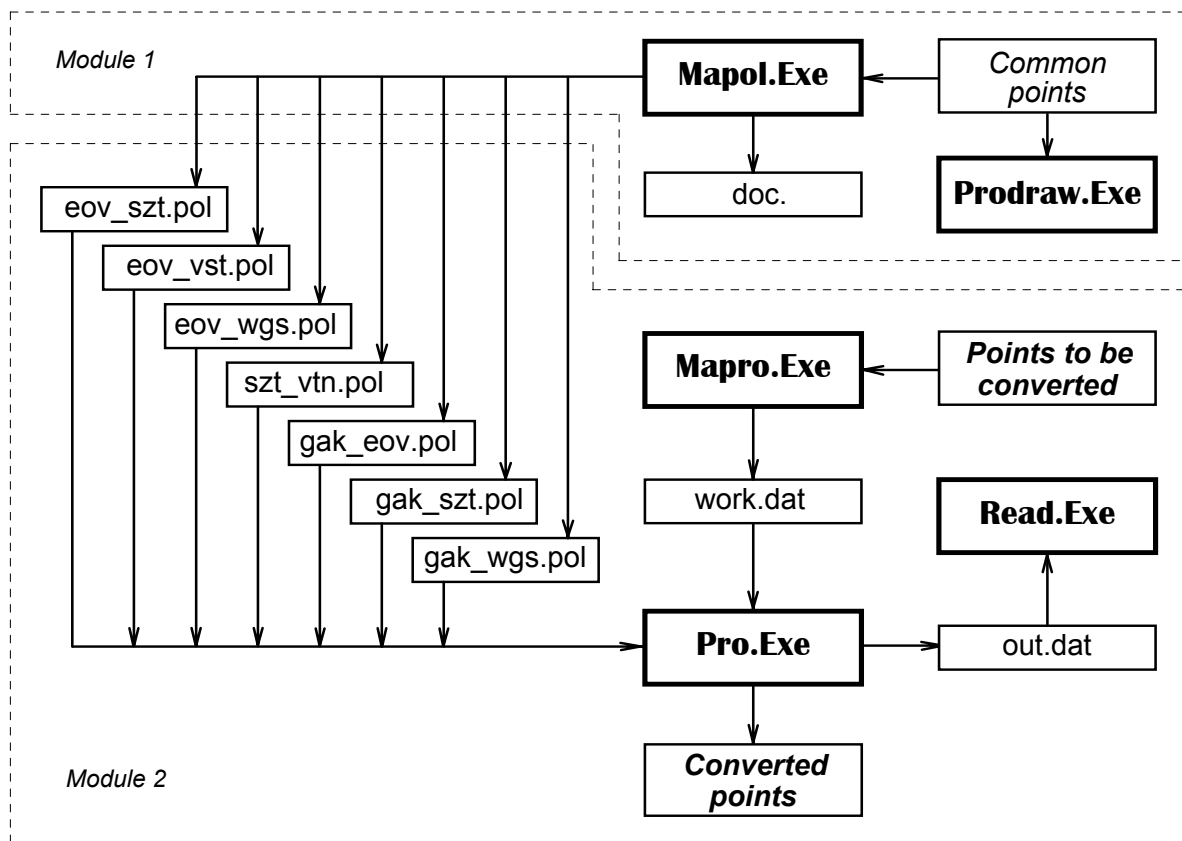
Module 1

Mapol.Exe

Common points

doc.

Prodraw.Exe

eov_szt.pol

eov_vst.pol

eov_wgs.pol

szt_vtn.pol

gak_eov.pol

gak_szt.pol

gak_wgs.pol

Mapro.Exe

Points to be converted

work.dat

Read.Exe

Pro.Exe

out.dat

Converted points

Module 2